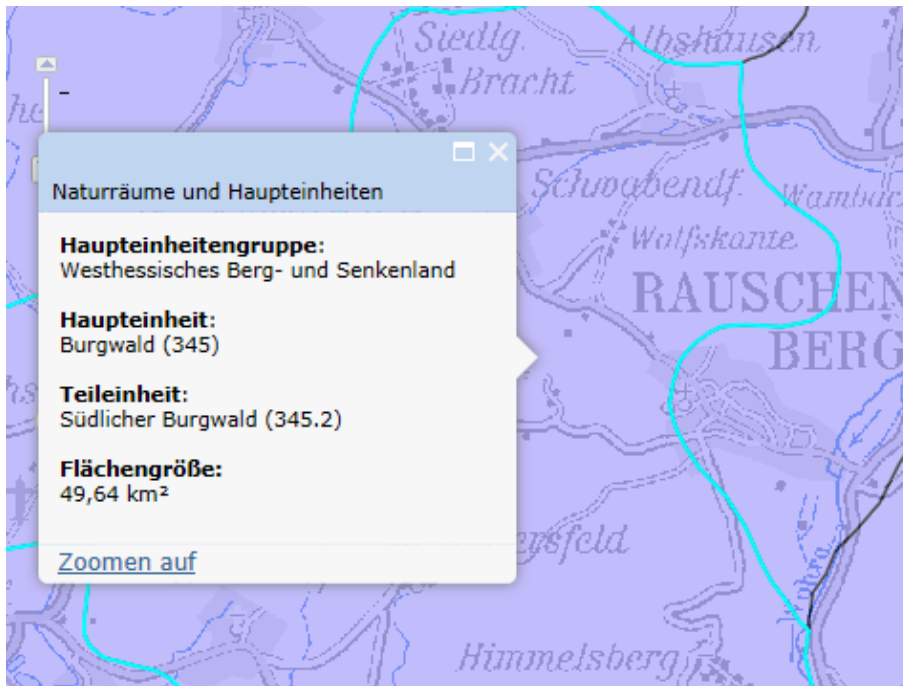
Siedlg.
Bracht
Albshausen
he
Schwabendf.
Wambac
Wolfskante
RAUSCHEN
BERG
hs
ersfeld
Himmelsberg
ohra

Naturräume und Haupteinheiten

**Haupteinheitengruppe:**
Westhessisches Berg- und Senkenland

**Haupteinheit:**
Burgwald (345)

**Teileinheit:**
Südlicher Burgwald (345.2)

**Flächengröße:**
49,64 km²

Zoomen auf